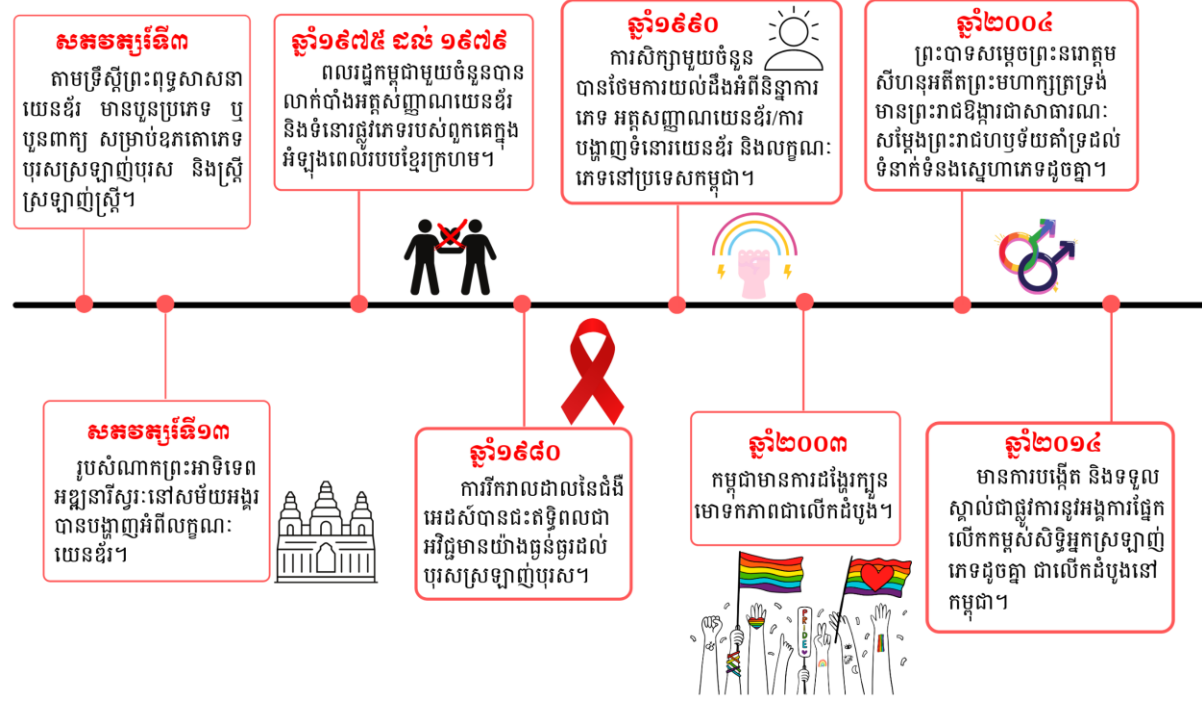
សតវត្សរ៍ទី៣
តាមទ្រឹស្តីព្រះពុទ្ធសាសនា យេនឌ័រ មានបួនប្រភេទ ឬបួនពាក្យ សម្រាប់ឧកតោភេទ បុរសស្រឡាញ់បុរស និងស្ត្រីស្រឡាញ់ស្ត្រី។

ឆ្នាំ១៩៧៥ ដល់ ១៩៧៩
ពលរដ្ឋកម្ពុជាមួយចំនួនបានលាក់បាំងអត្តសញ្ញាណយេនឌ័រ និងទំនោរផ្លូវភេទរបស់ពួកគេក្នុងអំឡុងពេលរបបខ្មែរក្រហម។

ឆ្នាំ១៩៩០
ការសិក្សាមួយចំនួនបានថែមការយល់ដឹងអំពីនិន្នាការភេទ អត្តសញ្ញាណយេនឌ័រ/ការបង្ហាញទំនោរយេនឌ័រ និងលក្ខណៈភេទនៅប្រទេសកម្ពុជា។

ឆ្នាំ២០០៤
ព្រះបាទសម្តេចព្រះនរោត្តម សីហនុអតីតព្រះមហាក្សត្រទ្រង់មានព្រះរាជឱង្ការជាសាធារណៈ សម្តែងព្រះរាជហឫទ័យគាំទ្រដល់ទំនាក់ទំនងស្នេហាភេទដូចគ្នា។

សតវត្សរ៍ទី១៣
រូបសំណាកព្រះអាទិទេពអឌ្ឍនារីស្វរៈនៅសម័យអង្គរបានបង្ហាញអំពីលក្ខណៈយេនឌ័រ។

ឆ្នាំ១៩៨០
ការរីករាលដាលនៃជំងឺអេដស៍បានជះឥទ្ធិពលជាអវិជ្ជមានយ៉ាងធ្ងន់ធ្ងរដល់បុរសស្រឡាញ់បុរស។

ឆ្នាំ២០០៣
កម្ពុជាមានការដង្ហែក្បួនមោទនភាពជាលើកដំបូង។

PRIDE

ឆ្នាំ២០១៤
មានការបង្កើត និងទទួលស្គាល់ជាផ្លូវការនូវអង្គការផ្នែកលើកកម្ពស់សិទ្ធិអ្នកស្រឡាញ់ភេទដូចគ្នា ជាលើកដំបូងនៅកម្ពុជា។